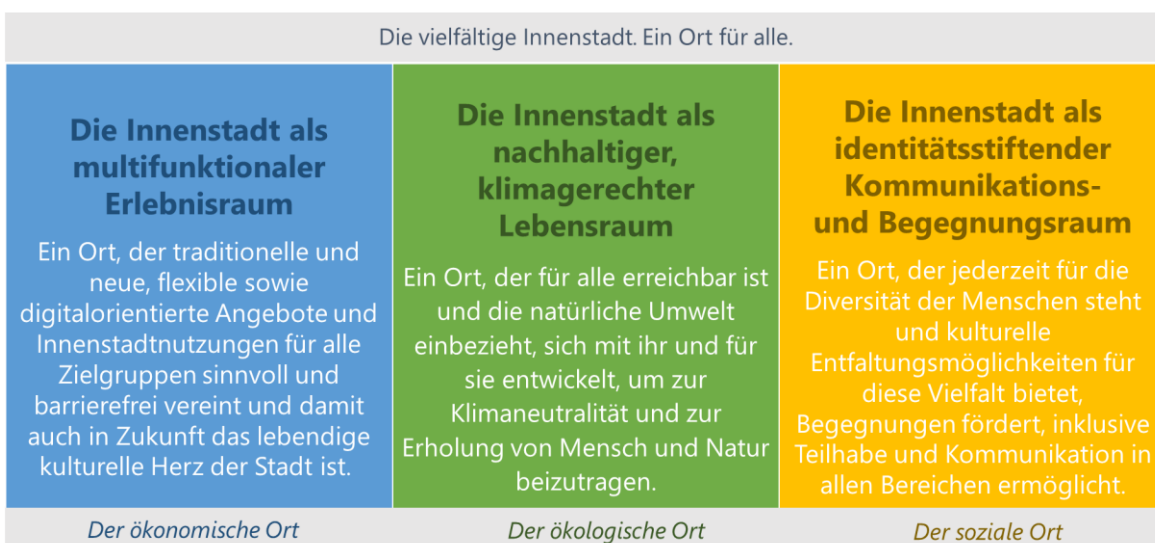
Die vielfältige Innenstadt. Ein Ort für alle.

Die Innenstadt als multifunktionaler Erlebnisraum

Ein Ort, der traditionelle und neue, flexible sowie digitalorientierte Angebote und Innenstadtnutzungen für alle Zielgruppen sinnvoll und barrierefrei vereint und damit auch in Zukunft das lebendige kulturelle Herz der Stadt ist.

Der ökonomische Ort

Die Innenstadt als nachhaltiger, klimagerechter Lebensraum

Ein Ort, der für alle erreichbar ist und die natürliche Umwelt einbezieht, sich mit ihr und für sie entwickelt, um zur Klimaneutralität und zur Erholung von Mensch und Natur beizutragen.

Der ökologische Ort

Die Innenstadt als identitätsstiftender Kommunikations- und Begegnungsraum

Ein Ort, der jederzeit für die Diversität der Menschen steht und kulturelle Entfaltungsmöglichkeiten für diese Vielfalt bietet, Begegnungen fördert, inklusive Teilhabe und Kommunikation in allen Bereichen ermöglicht.

Der soziale Ort